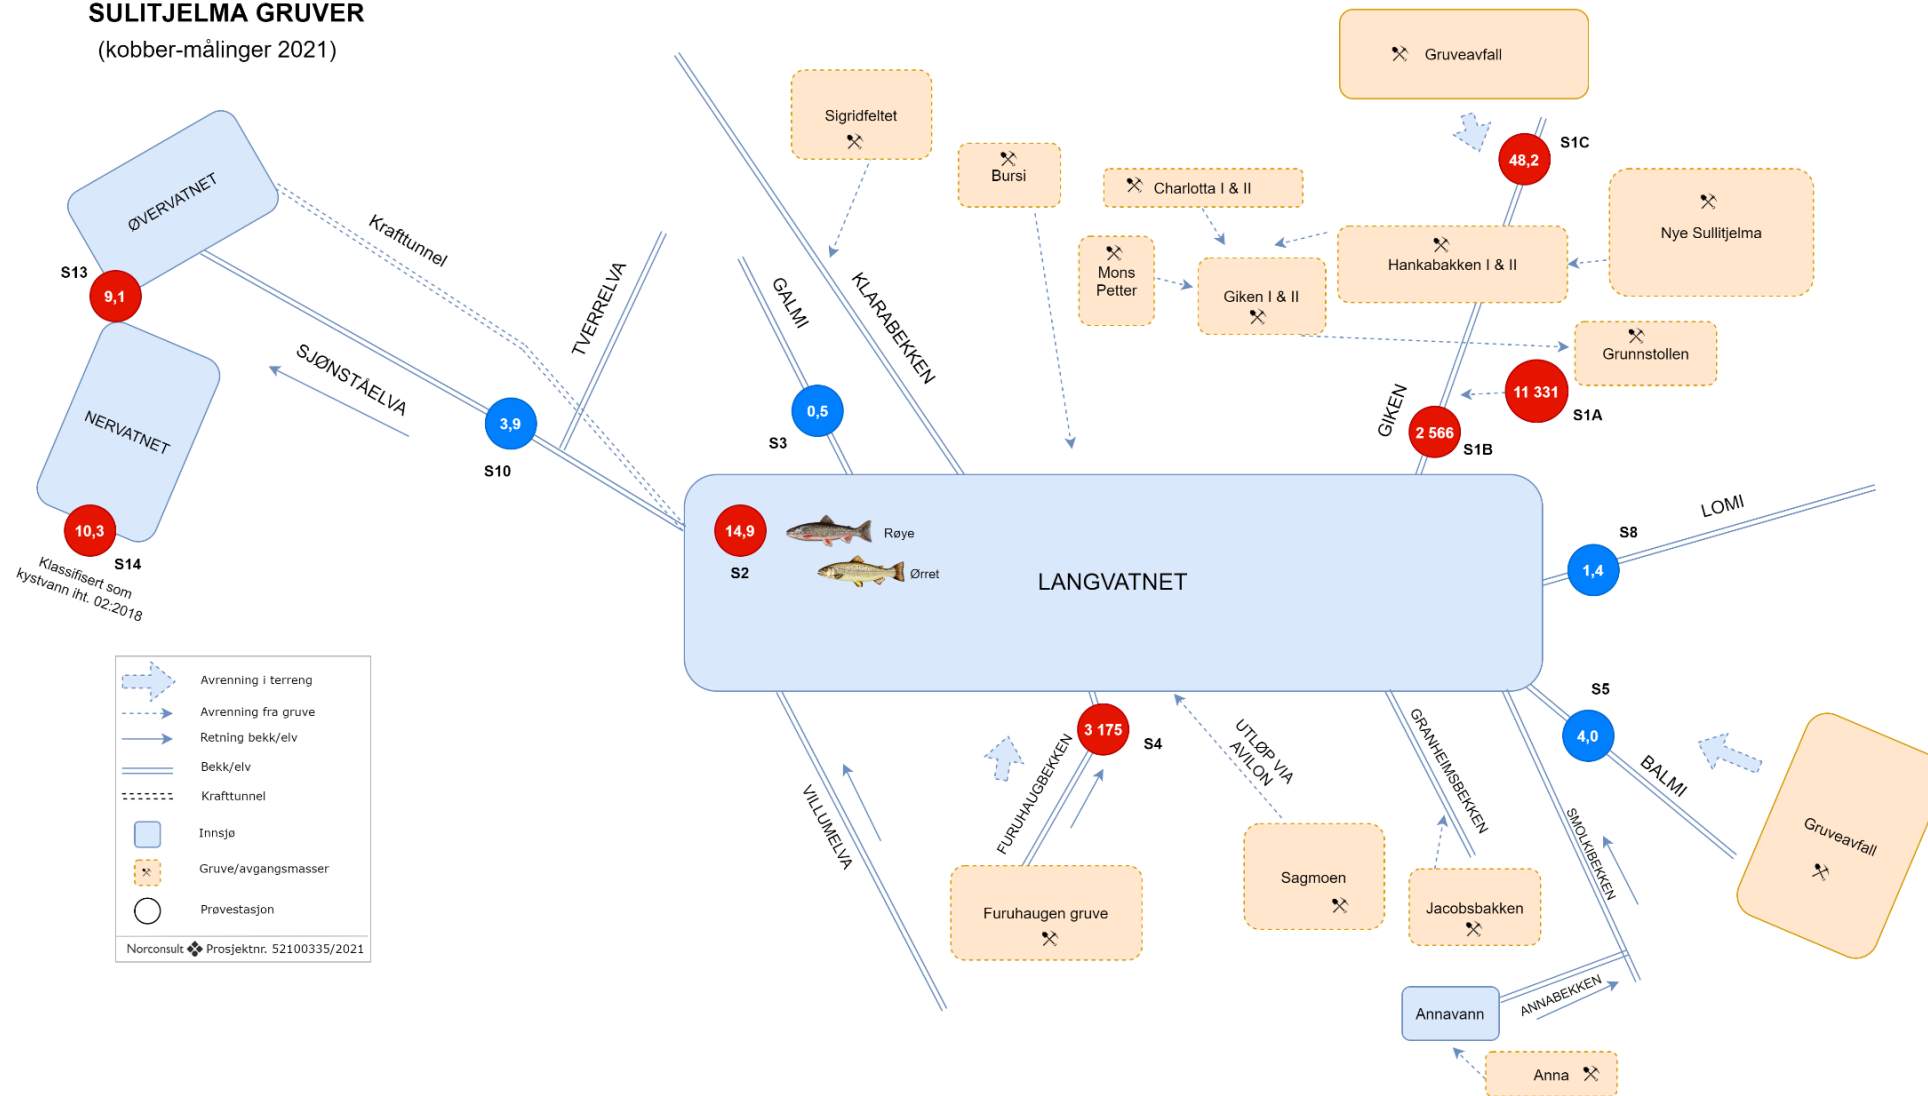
SULITJELMA GRUVER
(kobber-målinger 2021)

ØVERVATNET
Krafttunnel
S13
9,1
NERVATNET
10,3
S14
Klassifisert som kystvann iht. 02:2018
SJØNSTÅELVA
3,9
S10
TVERRELVA
GALMI
0,5
S3
KLARABEKKEN
Sigridfeltet
Bursi
Charlotta I & II
Mons Petter
Giken I & II
Hankabakken I & II
Gruveavfall
48,2
S1C
Nye Sullitjelma
Grunnstollen
11 331
S1A
GIKEN
2 566
S1B
14,9
S2
Røye
Ørret
LANGVATNET
LOMI
S8
1,4
S5
4,0
BALMI
Gruveavfall
3 175
S4
FURUHAUGBEKKEN
UTLØP VIA AVILON
GRANHEIMSBEKKEN
SMOLKIBEKKEN
VILLUMELVA
Furuhaugen gruve
Sagmoen
Jacobsbakken
Annavann
ANNABEKKEN
Anna

Avrenning i terreng
Avrenning fra gruve
Retning bekk/elv
Bekk/elv
Krafttunnel
Innsjø
Gruve/avgangsmasser
Prøvestasjon
Norconsult Prosjektnr. 52100335/2021